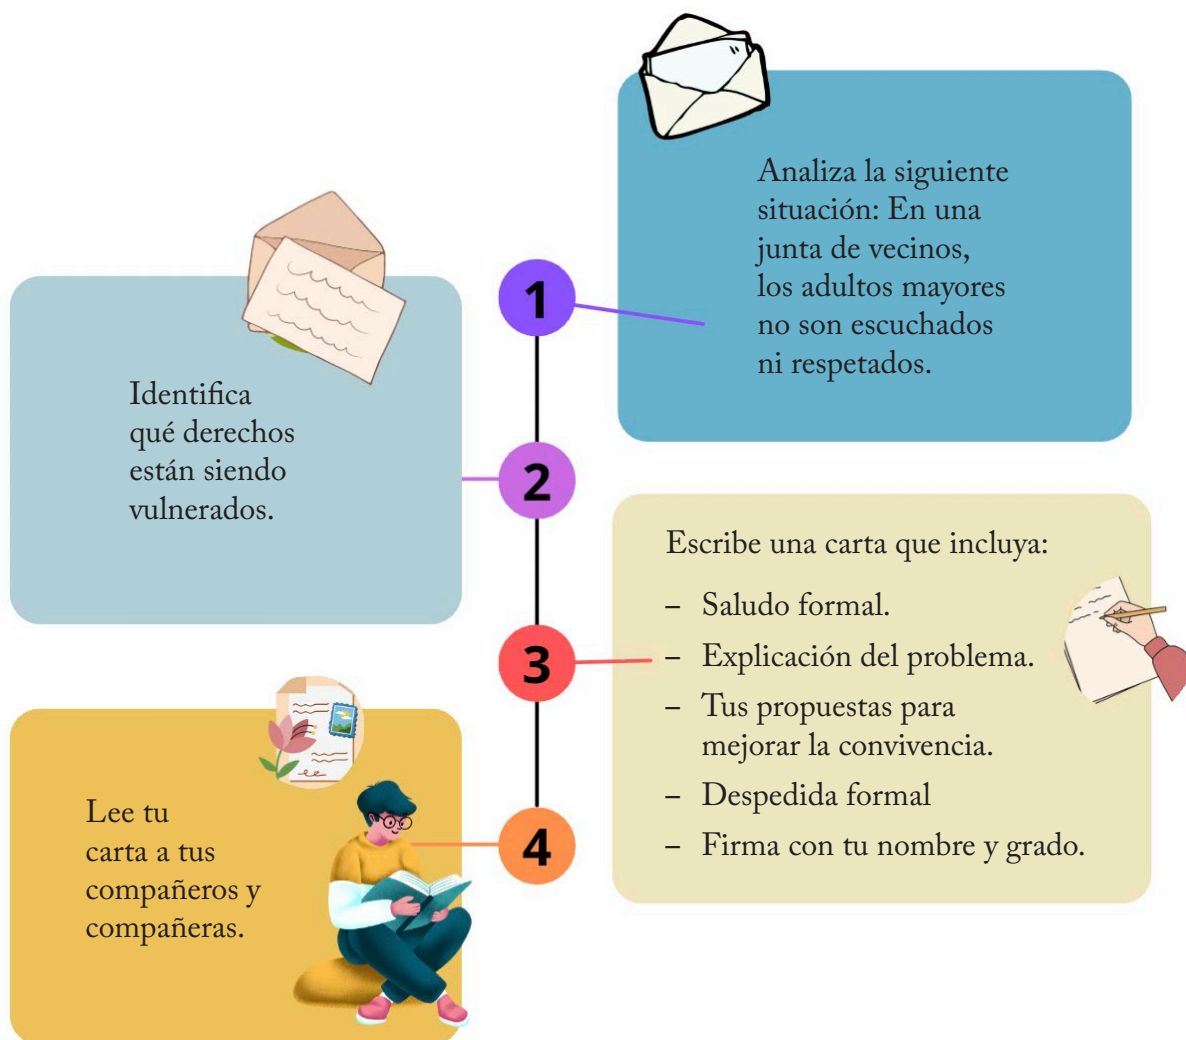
1

Analiza la siguiente situación: En una junta de vecinos, los adultos mayores no son escuchados ni respetados.

2

Identifica qué derechos están siendo vulnerados.

3

Escribe una carta que incluya:

– Saludo formal.
– Explicación del problema.
– Tus propuestas para mejorar la convivencia.
– Despedida formal
– Firma con tu nombre y grado.

4

Lee tu carta a tus compañeros y compañeras.